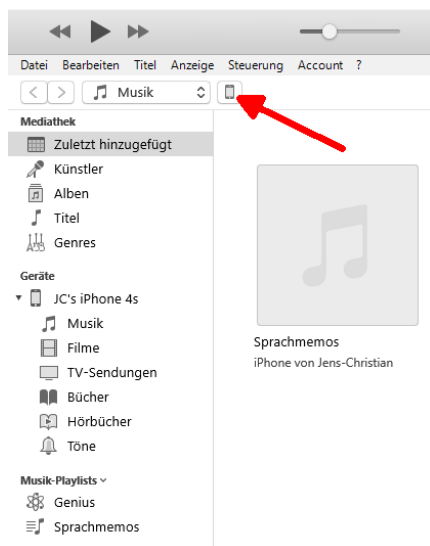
Datei Bearbeiten Titel Anzeige Steuerung Account ?

Musik

Mediathek

Zuletzt hinzugefügt

Künstler

Alben

Titel

Genres

Geräte

JC's iPhone 4s

Musik

Filme

TV-Sendungen

Bücher

Hörbücher

Töne

Musik-Playlists

Genius

Sprachmemos

Sprachmemos

iPhone von Jens-Christian